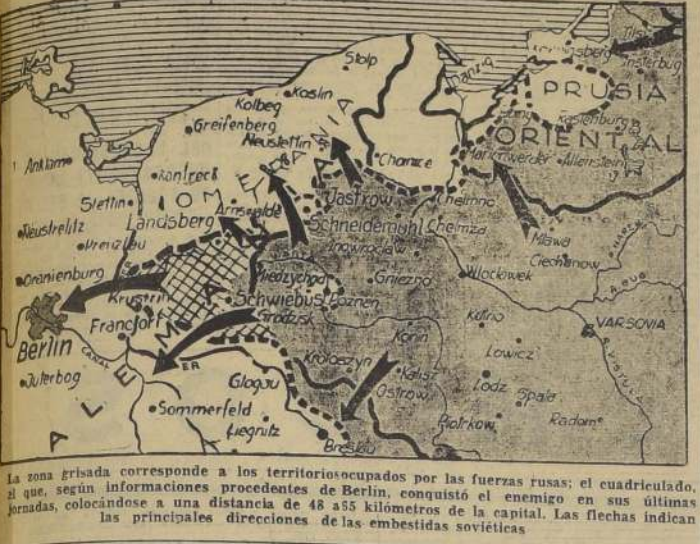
Stolp
Koslin
Kolbeg
Greifenberg
Neustettin
Anklam
Kontreck
Stettin
Neustrelitz
Landsberg
Arnswalde
Jastrow
Schneidemuhl
Chelmza
Chelmno
Chonice
Marienwerder
Allenstein
Kastenburg
Insterburg
Tilsit
Konigsberg
PRUSIA
ORIENTAL
DANZIG
POMERANIA
Kreuzburg
Oranienburg
Kustrin
Francfort
Berlin
CANAL
Juterbog
Miedzychod
Schwiebus
Poznan
Grodzisk
Gniezno
Inowroclaw
Wloclawek
Mlawa
Ciechanow
VARSOVIA
Kutno
Konin
Lowicz
Lodz
Spala
Radom
Kalisz
Ostrow
Krotoszyn
Glogau
Sommerfeld
Liegnitz
Breslau
Piotrkow
ALEMANIA
ODER
VISTULA

La zona grisada corresponde a los territoriosocupados por las fuerzas rusas; el cuadriculado, el que, según informaciones procedentes de Berlín, conquistó el enemigo en sus últimas jornadas, colocándose a una distancia de 48 a55 kilómetros de la capital. Las flechas indican las principales direcciones de las embestidas soviéticas